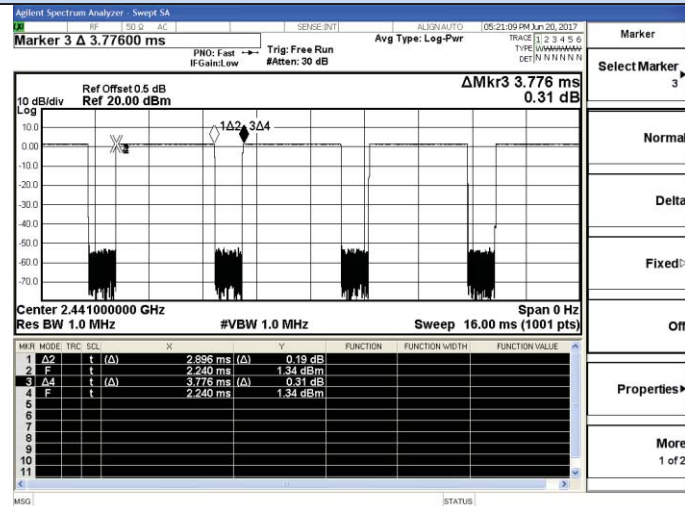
Agilent Spectrum Analyzer - Swept SA

RF | 50 Ω AC | SENSE:INT | ALIGN AUTO | 05:21:09 PM Jun 20, 2017

Marker 3 Δ 3.77600 ms

PNO: Fast IFGain:Low | Trig: Free Run #Atten: 30 dB | Avg Type: Log-Pwr

TRACE 1 2 3 4 5 6
TYPE WWWWWW
DET N N N N N N

Ref Offset 0.5 dB
10 dB/div Ref 20.00 dBm

ΔMkr3 3.776 ms
0.31 dB

Log
10.0
0.00
-10.0
-20.0
-30.0
-40.0
-50.0
-60.0
-70.0

1Δ2 3Δ4
X2

Center 2.441000000 GHz
Res BW 1.0 MHz
#VBW 1.0 MHz
Span 0 Hz
Sweep 16.00 ms (1001 pts)

| MKR | MODE | TRC | SCL | X | | Y | FUNCTION | FUNCTION WIDTH | FUNCTION VALUE |
|---|---|---|---|---|---|---|---|---|---|
| 1 | Δ2 | 1 | t (Δ) | 2.896 ms | (Δ) | 0.19 dB | | | |
| 2 | F | 1 | t | 2.240 ms | | 1.34 dBm | | | |
| 3 | Δ4 | 1 | t (Δ) | 3.776 ms | (Δ) | 0.31 dB | | | |
| 4 | F | 1 | t | 2.240 ms | | 1.34 dBm | | | |
| 5 | | | | | | | | | |
| 6 | | | | | | | | | |
| 7 | | | | | | | | | |
| 8 | | | | | | | | | |
| 9 | | | | | | | | | |
| 10 | | | | | | | | | |
| 11 | | | | | | | | | |

MSG
STATUS

Marker
Select Marker
3
Normal
Delta
Fixed
Off
Properties
More
1 of 2